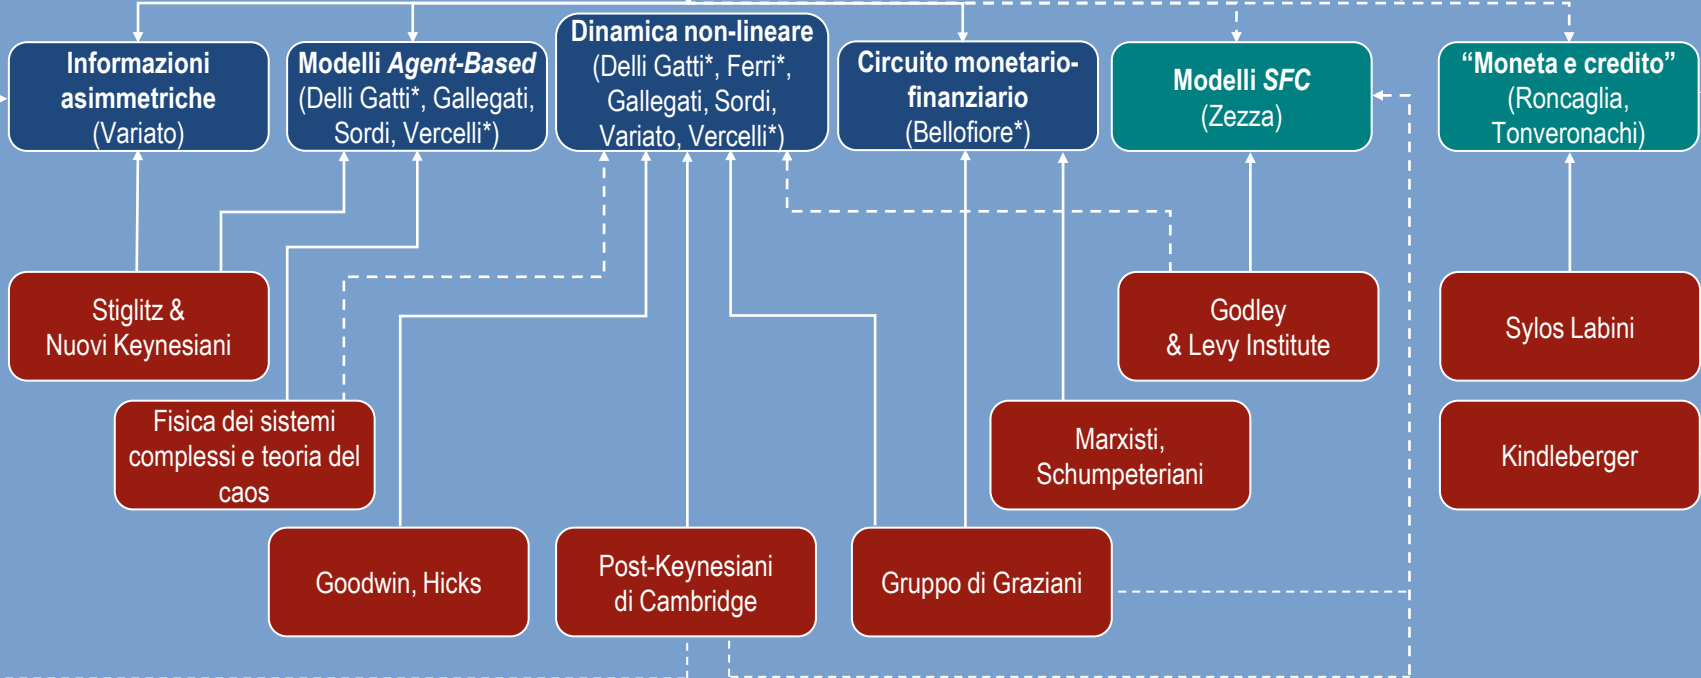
Informazioni asimmetriche (Variato)

Modelli *Agent-Based* (Delli Gatti*, Gallegati, Sordi, Vercelli*)

Dinamica non-lineare (Delli Gatti*, Ferri*, Gallegati, Sordi, Variato, Vercelli*)

Circuito monetario-finanziario (Bellofiore*)

Modelli *SFC* (Zezza)

"Moneta e credito" (Roncaglia, Tonveronachi)

Stiglitz & Nuovi Keynesiani

Godley & Levy Institute

Sylos Labini

Fisica dei sistemi complessi e teoria del caos

Marxisti, Schumpeteriani

Kindleberger

Goodwin, Hicks

Post-Keynesiani di Cambridge

Gruppo di Graziani